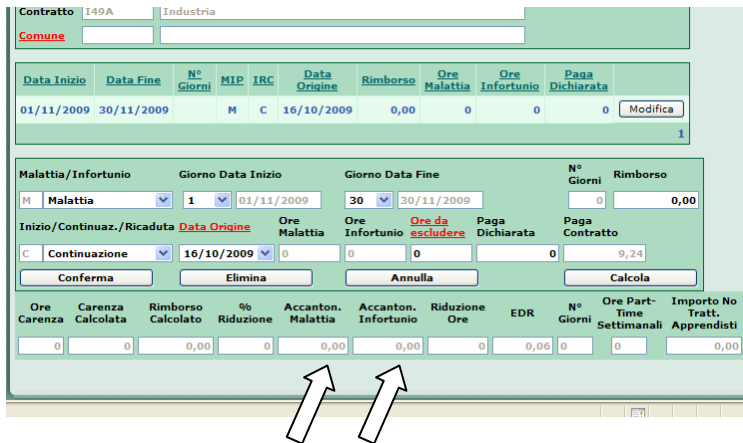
Contratto I49A Industria
Comune

| Data Inizio | Data Fine | N° Giorni | MIP | IRC | Data Origine | Rimborso | Ore Malattia | Ore Infortunio | Paga Dichiarata | |
|---|---|---|---|---|---|---|---|---|---|---|
| 01/11/2009 | 30/11/2009 | | M | C | 16/10/2009 | 0,00 | 0 | 0 | 0 | Modifica |

1

Malattia/Infortunio
M Malattia
Giorno Data Inizio
1 01/11/2009
Giorno Data Fine
30 30/11/2009
N° Giorni
0
Rimborso
0,00

Inizio/Continuaz./Ricaduta
C Continuazione
Data Origine
16/10/2009 0
Ore Malattia
Ore Infortunio
0
Ore da escludere
0
Paga Dichiarata
0
Paga Contratto
9,24

Conferma Elimina Annulla Calcola

| Ore Carenza | Carenza Calcolata | Rimborso Calcolato | % Riduzione | Accanton. Malattia | Accanton. Infortunio | Riduzione Ore | EDR | N° Giorni | Ore Part-Time Settimanali | Importo No Tratt. Apprendisti |
|---|---|---|---|---|---|---|---|---|---|---|
| 0 | 0 | 0,00 | 0 | 0,00 | 0,00 | 0 | 0,06 | 0 | 0 | 0,00 |